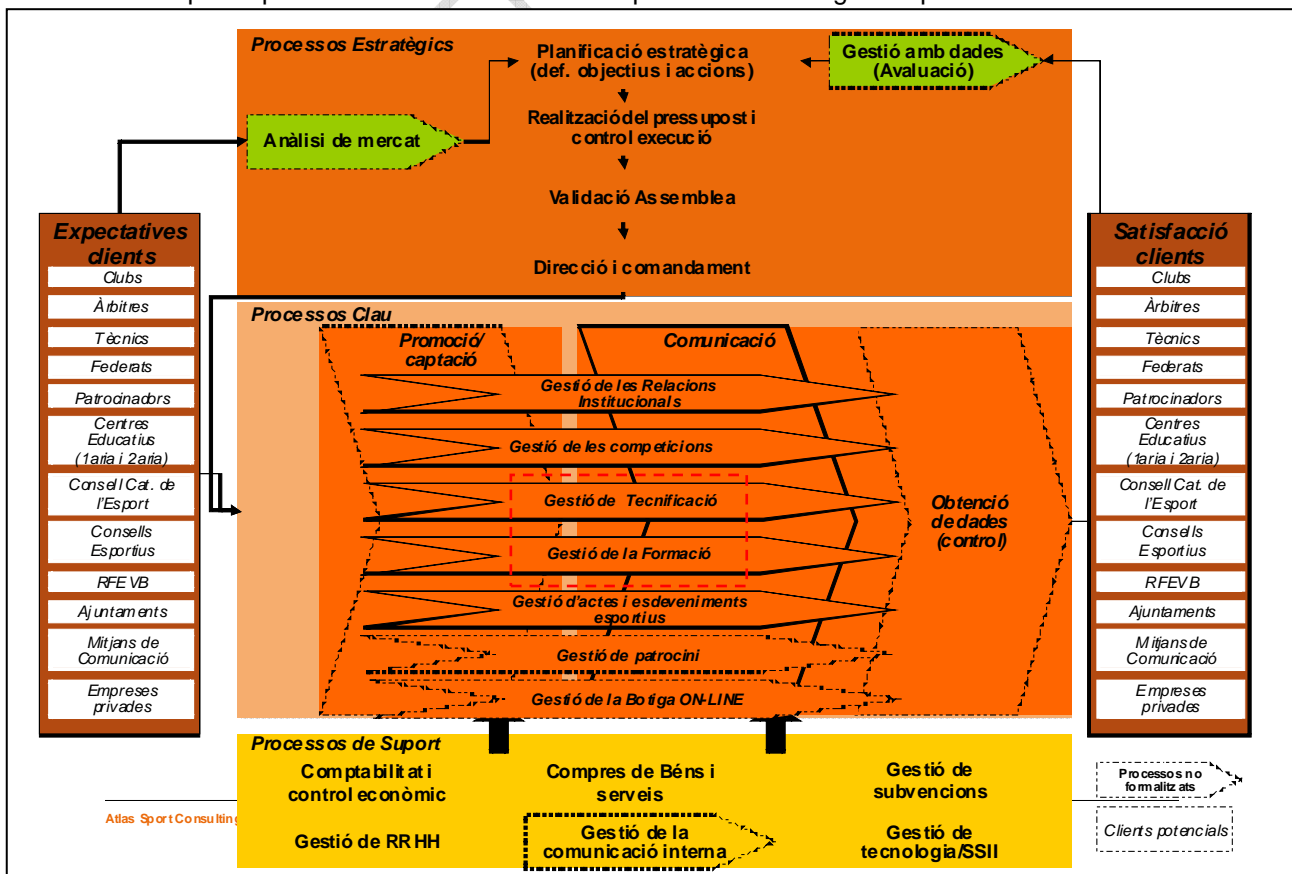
Processos Estratègics

Planificació estratègica (def. objectius i accions)

Gestió amb dades (Avaluació)

Anàlisi de mercat

Realització del pressupost i control execució

Validació Assemblea

Direcció i comandament

Expectatives clients

Clubs

Àrbitres

Tècnics

Federats

Patrocinadors

Centres Educatius (1aria i 2aria)

Consell Cat. de l'Esport

Consells Esportius

RFEVB

Ajuntaments

Mitjans de Comunicació

Empreses privades

Satisfacció clients

Clubs

Àrbitres

Tècnics

Federats

Patrocinadors

Centres Educatius (1aria i 2aria)

Consell Cat. de l'Esport

Consells Esportius

RFEVB

Ajuntaments

Mitjans de Comunicació

Empreses privades

Processos Clau

Promoció/ captació

Comunicació

Gestió de les Relacions Institucionals

Gestió de les competicions

Gestió de Tecnificació

Gestió de la Formació

Gestió d'actes i esdeveniments esportius

Gestió de patrocini

Gestió de la Botiga ON-LINE

Obtenció de dades (control)

Processos de Suport

Comptabilitat i control econòmic

Compres de Béns i serveis

Gestió de subvencions

Gestió de RRHH

Gestió de la comunicació interna

Gestió de tecnologia/SSII

Processos no formalitzats

Clients potencials

Atlas Sport Consulting